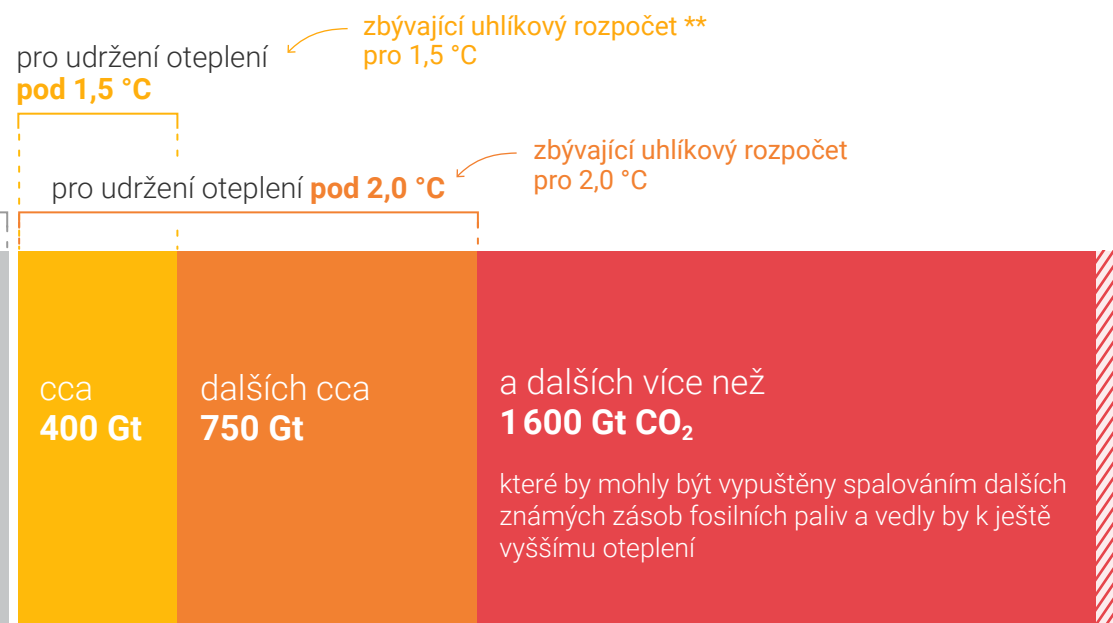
zbývající uhlíkový rozpočet **
pro 1,5 °C

pro udržení oteplení
**pod 1,5 °C**

zbývající uhlíkový rozpočet
pro 2,0 °C

pro udržení oteplení **pod 2,0 °C**

cca
**400 Gt**

dalších cca
**750 Gt**

a dalších více než
**1 600 Gt $CO_2$**

které by mohly být vypuštěny spalováním dalších známých zásob fosilních paliv a vedly by k ještě vyššímu oteplení